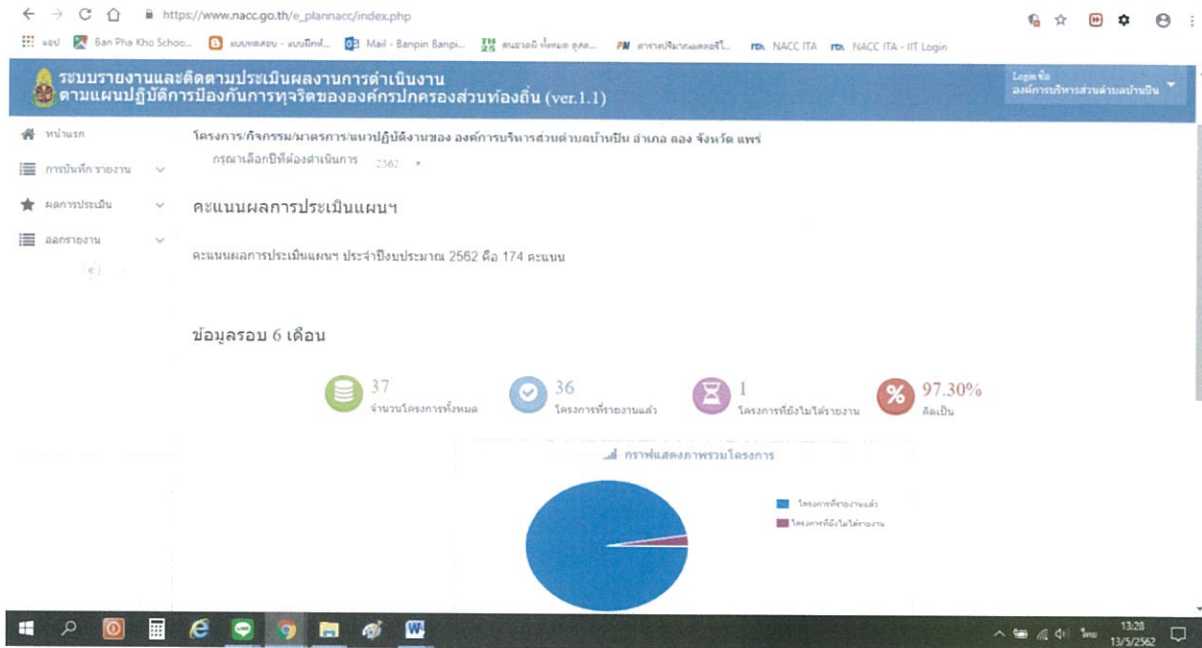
https://www.nacc.go.th/e_plannacc/index.php

แอป Ban Pha Kho Schoo... แบบทดสอบ - แบบฝึกห... Mail - Banpin Banpi... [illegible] NACC ITA NACC ITA - IIT Login

ระบบรายงานและติดตามประเมินผลงานการดำเนินงาน ตามแผนปฏิบัติการป้องกันการทุจริตขององค์กรปกครองส่วนท้องถิ่น (ver.1.1)

Login ชื่อ องค์การบริหารส่วนตำบลบ้านปิน

หน้าแรก
การบันทึก รายงาน
ผลการประเมิน
ออกรายงาน

โครงการ/กิจกรรม/มาตรการ/แนวปฏิบัติงานของ องค์การบริหารส่วนตำบลบ้านปิน อำเภอ ลอง จังหวัด แพร่

กรุณาเลือกปีที่ต้องดำเนินการ 2562

คะแนนผลการประเมินแผนฯ

คะแนนผลการประเมินแผนฯ ประจำปีงบประมาณ 2562 คือ 174 คะแนน

ข้อมูลรอบ 6 เดือน

37 จำนวนโครงการทั้งหมด
36 โครงการที่รายงานแล้ว
1 โครงการที่ยังไม่ได้รายงาน
97.30% คิดเป็น

กราฟแสดงภาพรวมโครงการ

โครงการที่รายงานแล้ว
โครงการที่ยังไม่ได้รายงาน

ไทย 13:28 13/5/2562